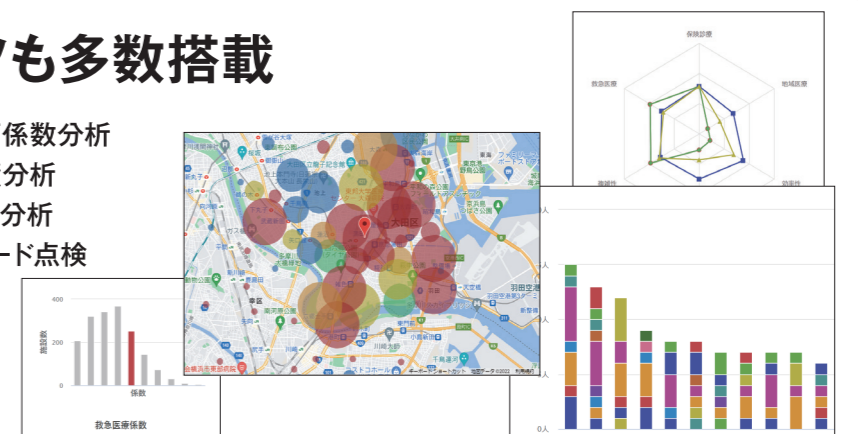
も多数搭載

係数分析
分析
分析
ード点検

保険診療
救急医療
地域医療
効率性
複雑性

400
200
0
施設数
係数
救急医療係数

大田区
羽田空港
東京モノレール
ストコホール
キーボードショートカット 地図データ ©2022 利用規約

人
人
人
0人